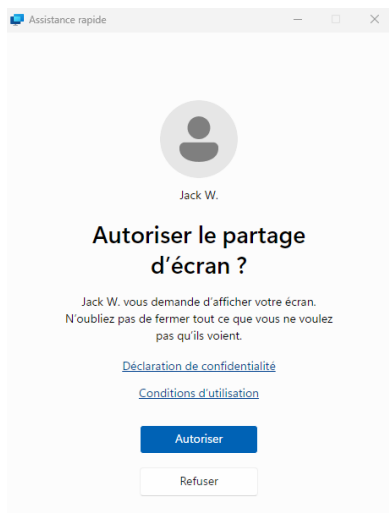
Assistance rapide

Jack W.

Autoriser le partage d'écran ?

Jack W. vous demande d'afficher votre écran. N'oubliez pas de fermer tout ce que vous ne voulez pas qu'ils voient.

Déclaration de confidentialité

Conditions d'utilisation

Autoriser

Refuser